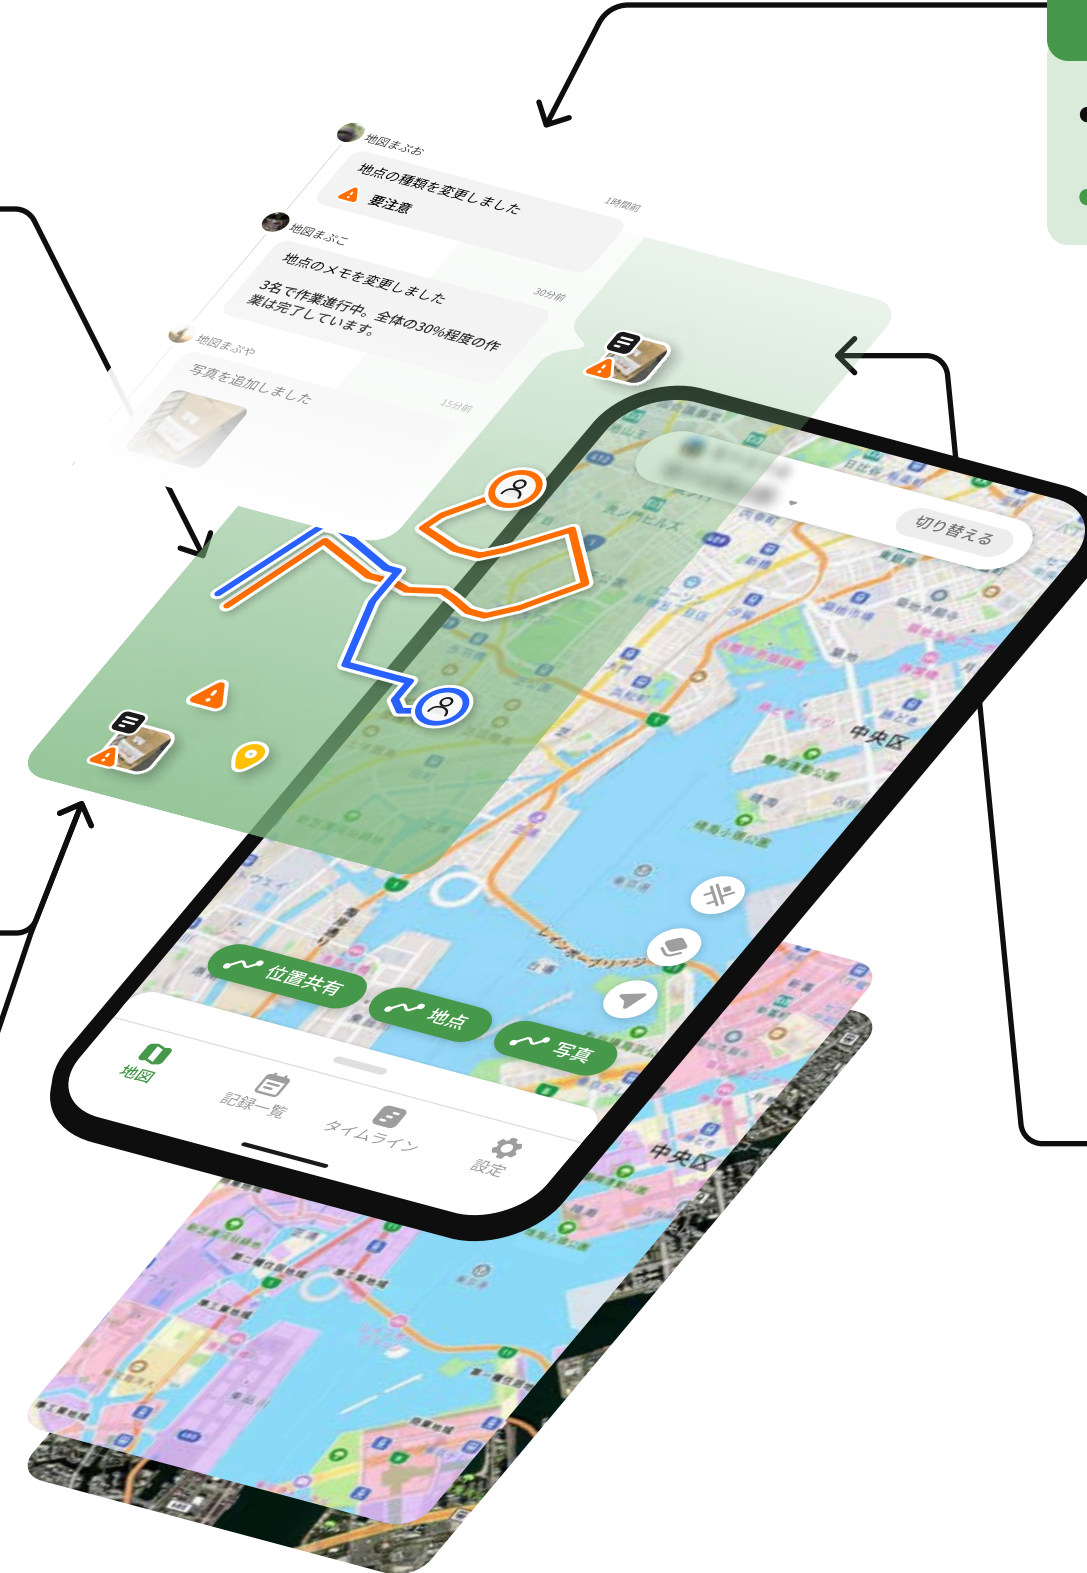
地図まぷお
地点の種類を変更しました
要注意
1時間前

地図まぷこ
地点のメモを変更しました
3名で作業進行中。全体の30%程度の作業は完了しています。
30分前

地図まぷや
写真を追加しました
15分前

切り替える

中央区

位置共有
地点
写真

地図
記録一覧
タイムライン
設定

中央区